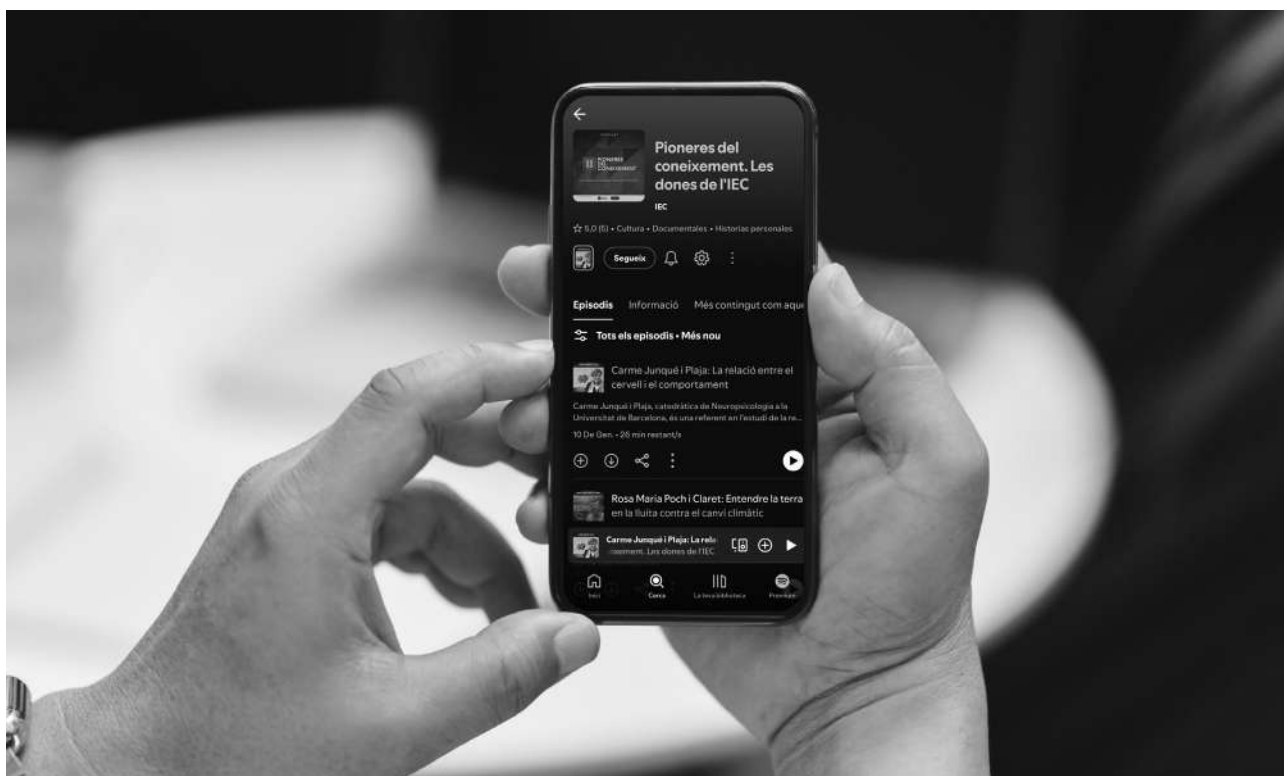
Pioneres del coneixement. Les dones de l'IEC

IEC

5,0 (6) • Cultura • Documentales • Historias personales

Segueix

Episodis Informació Més contingut com aqu

Tots els episodis • Més nou

Carme Junqué i Plaja: La relació entre el cervell i el comportament

Carme Junqué i Plaja, catedràtica de Neuropsicologia a la Universitat de Barcelona, és una referent en l'estudi de la re...

10 De Gen. • 26 min restant/s

Rosa Maria Poch i Claret: Entendre la terra en la lluita contra el canvi climàtic

Carme Junqué i Plaja: La rela
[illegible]ement. Les dones de l'IEC

Inici Cerca La teva biblioteca Premium